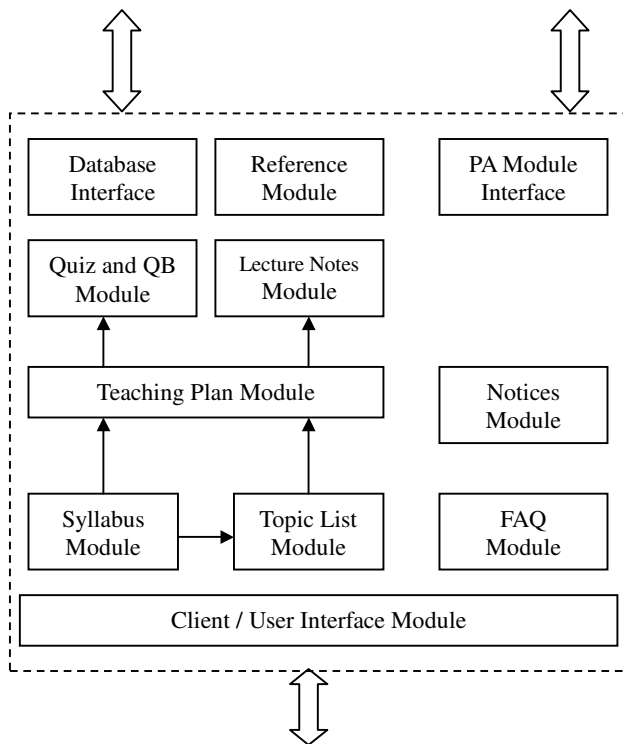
Database Interface

Reference Module

PA Module Interface

Quiz and QB Module

Lecture Notes Module

Teaching Plan Module

Notices Module

Syllabus Module

Topic List Module

FAQ Module

Client / User Interface Module